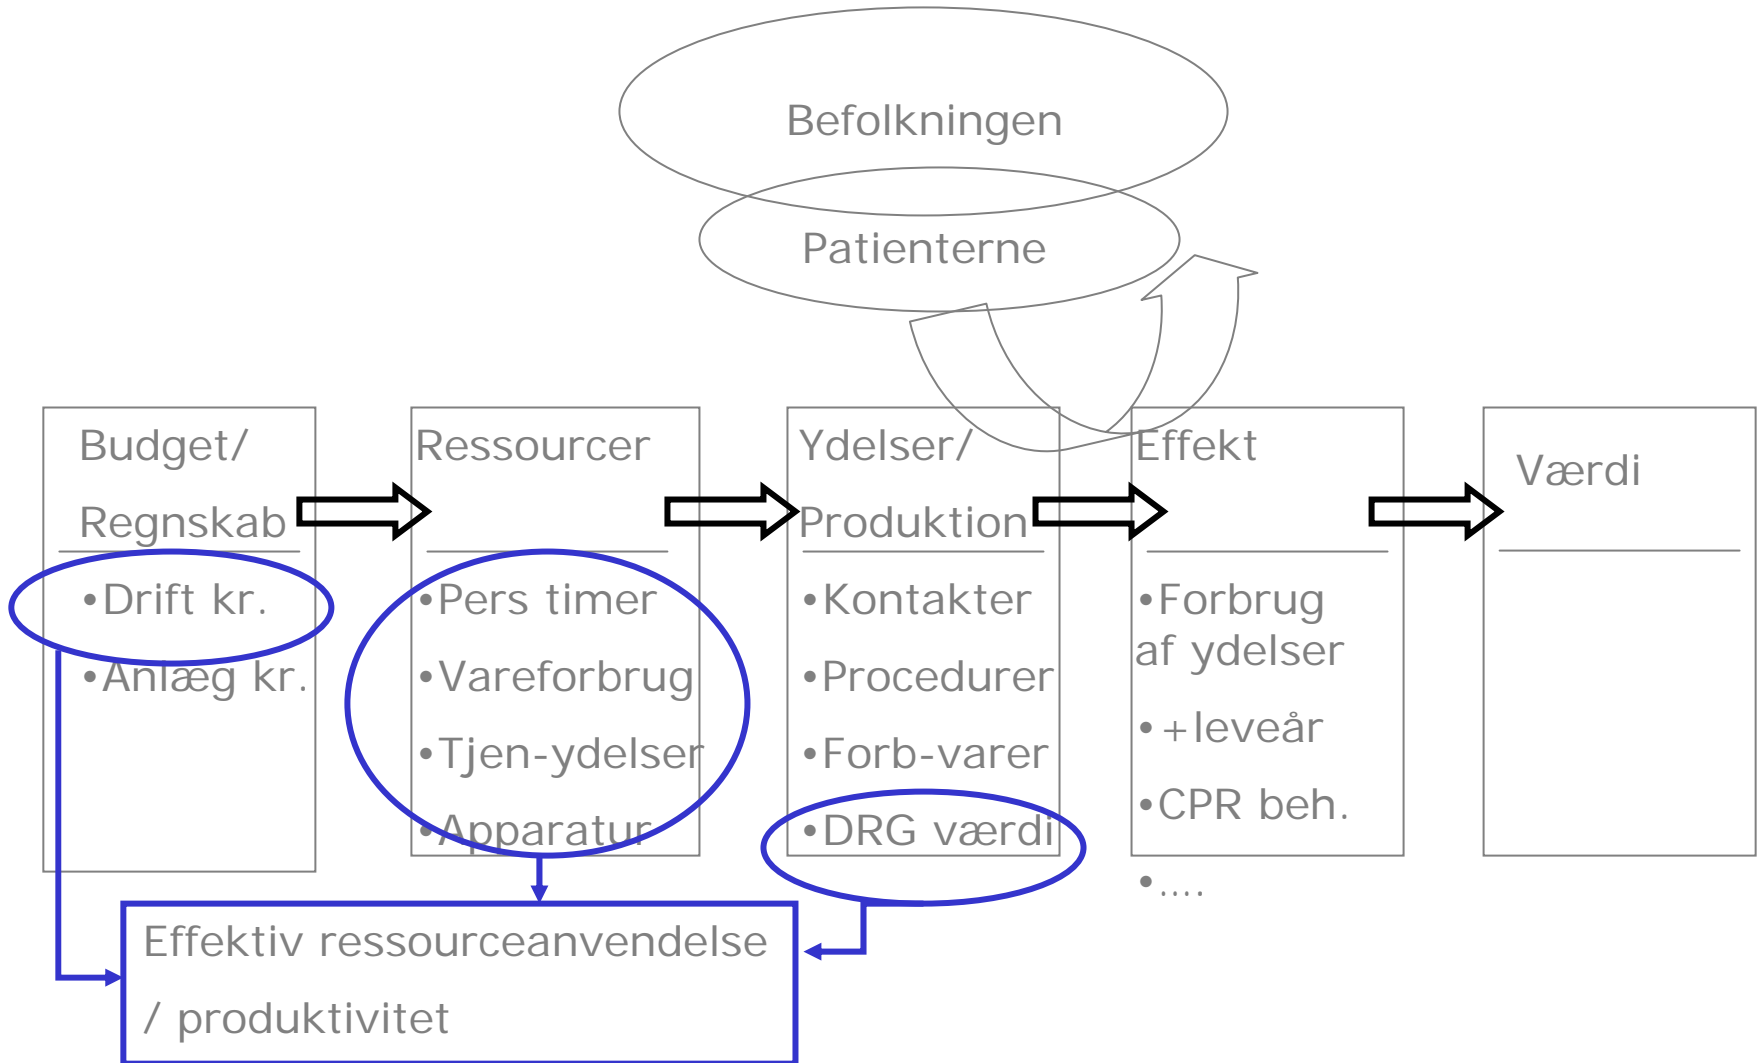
Befolkningen

Patienterne

Budget/
Regnskab

•Drift kr.
•Anlæg kr.

Ressourcer

•Pers timer
•Vareforbrug
•Tjen-ydelser
•Apparatur

Ydelser/
Produktion

•Kontakter
•Procedurer
•Forb-varer
•DRG værdi

Effekt

•Forbrug af ydelser
•+leveår
•CPR beh.
•....

Værdi

Effektiv ressourceanvendelse
/ produktivitet